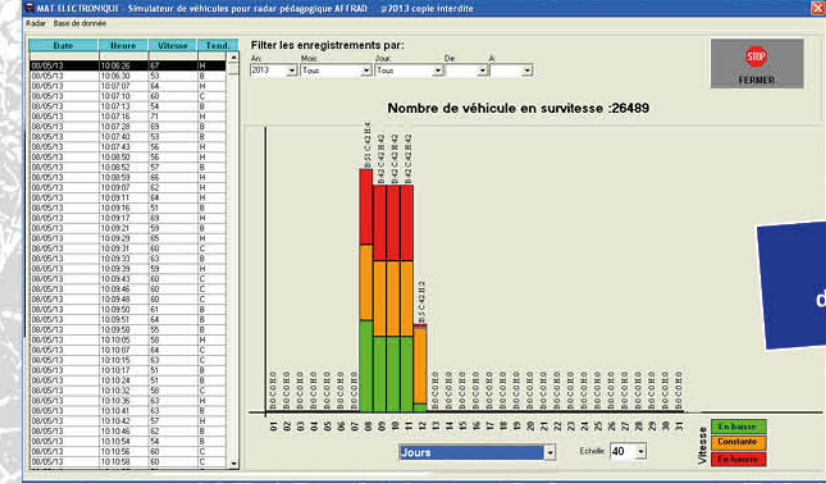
M&T ELECTRONIQUE - Simulateur de véhicules pour radar pédagogique AFFRAD ©2013 copie interdite

Radar Base de donnée

| Date | Heure | Vitesse | Tend. |
|---|---|---|---|
| 08/05/13 | 10:06:26 | 67 | H |
| 08/05/13 | 10:06:30 | 53 | B |
| 08/05/13 | 10:07:07 | 64 | H |
| 08/05/13 | 10:07:10 | 60 | C |
| 08/05/13 | 10:07:13 | 54 | B |
| 08/05/13 | 10:07:16 | 71 | H |
| 08/05/13 | 10:07:28 | 69 | B |
| 08/05/13 | 10:07:40 | 53 | B |
| 08/05/13 | 10:07:43 | 56 | H |
| 08/05/13 | 10:08:50 | 56 | H |
| 08/05/13 | 10:08:52 | 57 | B |
| 08/05/13 | 10:08:59 | 66 | H |
| 08/05/13 | 10:09:07 | 62 | H |
| 08/05/13 | 10:09:11 | 64 | H |
| 08/05/13 | 10:09:16 | 51 | B |
| 08/05/13 | 10:09:17 | 69 | H |
| 08/05/13 | 10:09:21 | 59 | B |
| 08/05/13 | 10:09:29 | 65 | H |
| 08/05/13 | 10:09:31 | 60 | C |
| 08/05/13 | 10:09:33 | 63 | B |
| 08/05/13 | 10:09:39 | 59 | H |
| 08/05/13 | 10:09:43 | 60 | C |
| 08/05/13 | 10:09:46 | 60 | C |
| 08/05/13 | 10:09:48 | 60 | C |
| 08/05/13 | 10:09:50 | 61 | B |
| 08/05/13 | 10:09:51 | 64 | B |
| 08/05/13 | 10:09:58 | 55 | B |
| 08/05/13 | 10:10:05 | 58 | H |
| 08/05/13 | 10:10:07 | 64 | C |
| 08/05/13 | 10:10:15 | 63 | C |
| 08/05/13 | 10:10:17 | 51 | B |
| 08/05/13 | 10:10:24 | 51 | B |
| 08/05/13 | 10:10:32 | 60 | C |
| 08/05/13 | 10:10:36 | 63 | H |
| 08/05/13 | 10:10:41 | 63 | B |
| 08/05/13 | 10:10:42 | 57 | H |
| 08/05/13 | 10:10:46 | 62 | B |
| 08/05/13 | 10:10:54 | 54 | B |
| 08/05/13 | 10:10:56 | 60 | C |
| 08/05/13 | 10:10:58 | 60 | C |

Filter les enregistrements par:
An: 2013 Mois: Tous Jour: Tous De: A:

STOP FERMER

Nombre de véhicule en survitesse :26489

B:0 C:0 H:0 B:0 C:0 H:0 B:0 C:0 H:0 B:0 C:0 H:0 B:0 C:0 H:0 B:0 C:0 H:0 B:51 C:42 H:4 B:42 C:42 H:42 B:42 C:42 H:42 B:42 C:42 H:42 B:5 C:42 H:2 B:0 C:0 H:0

01 02 03 04 05 06 07 08 09 10 11 12 13 14 15 16 17 18 19 20 21 22 23 24 25 26 27 28 29 30 31

Jours Echelle 40

Vitesse En baisse Constante En hausse

d